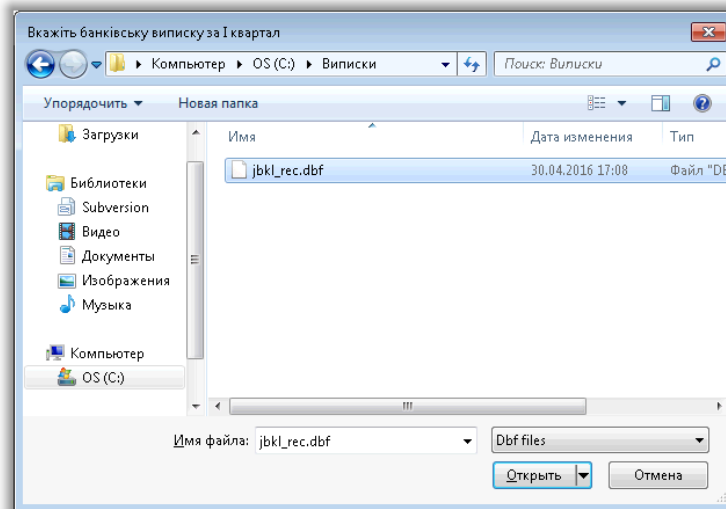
Вкажіть банківську виписку за І квартал

Компьютер ▸ OS (C:) ▸ Виписки

Поиск: Виписки

Упорядочить ▾ Новая папка

Загрузки

Библиотеки
Subversion
Видео
Документы
Изображения
Музыка

Компьютер
OS (C:)

| Имя | Дата изменения | Тип |
|---|---|---|
| jbkl_rec.dbf | 30.04.2016 17:08 | Файл "DE |

Имя файла: jbkl_rec.dbf

Dbf files

Открыть

Отмена